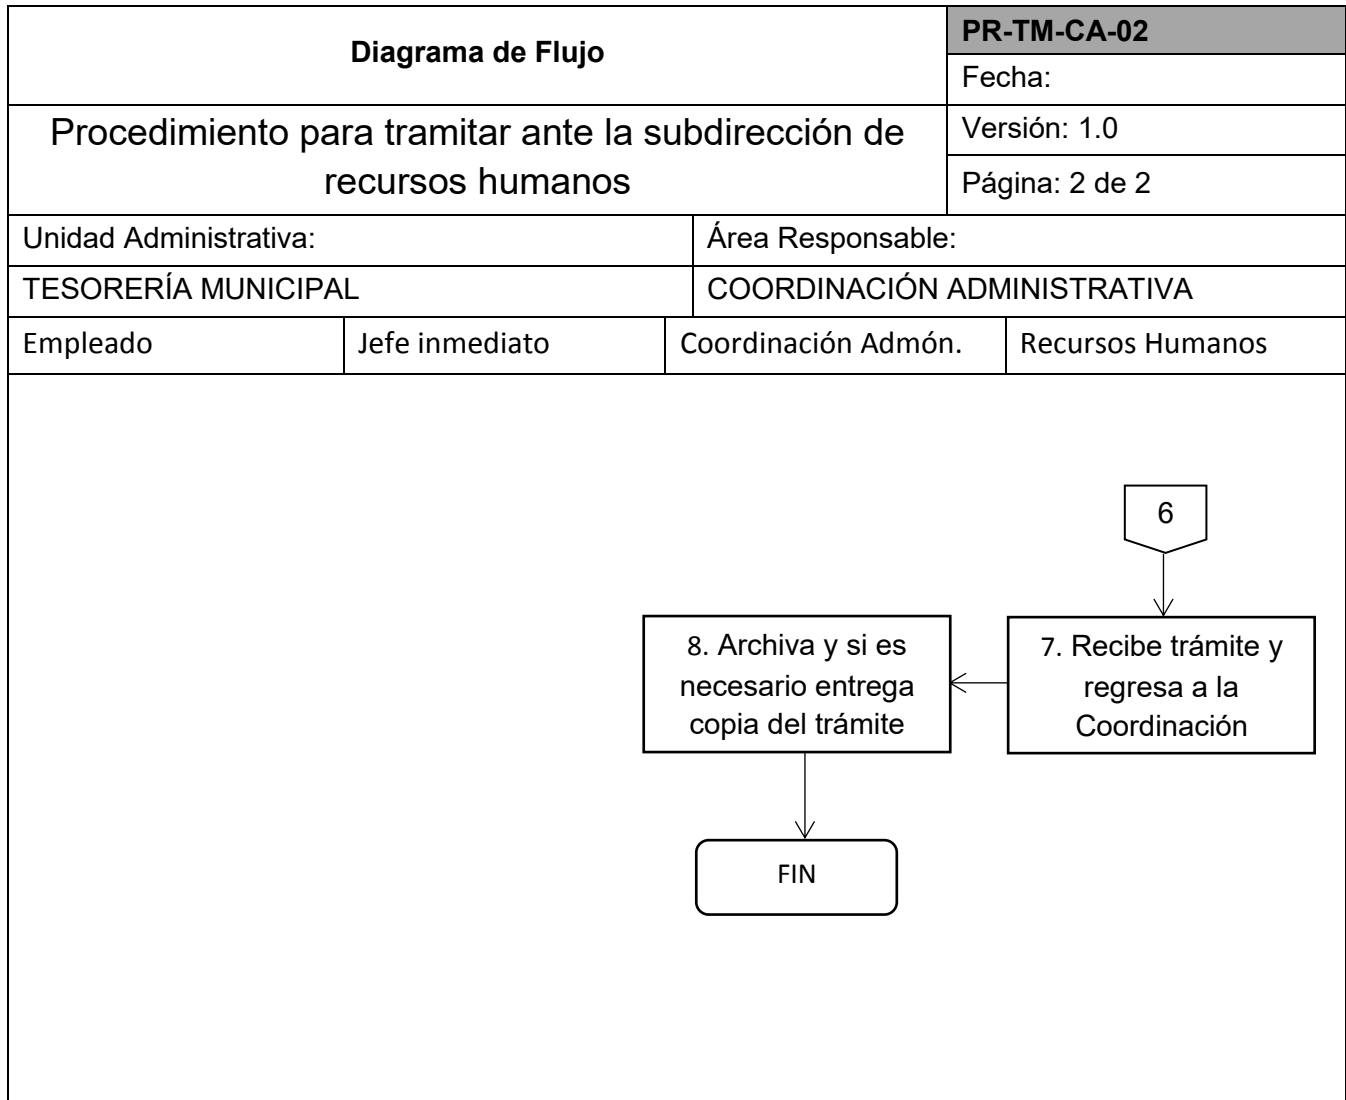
| Diagrama de Flujo | PR-TM-CA-02 |
|---|---|
| | Fecha: |
| Procedimiento para tramitar ante la subdirección de recursos humanos | Versión: 1.0 |
| | Página: 2 de 2 |

| Unidad Administrativa: | Área Responsable: |
|---|---|
| TESORERÍA MUNICIPAL | COORDINACIÓN ADMINISTRATIVA |

| Empleado | Jefe inmediato | Coordinación Admón. | Recursos Humanos |
|---|---|---|---|

6

7. Recibe trámite y regresa a la Coordinación

8. Archiva y si es necesario entrega copia del trámite

FIN